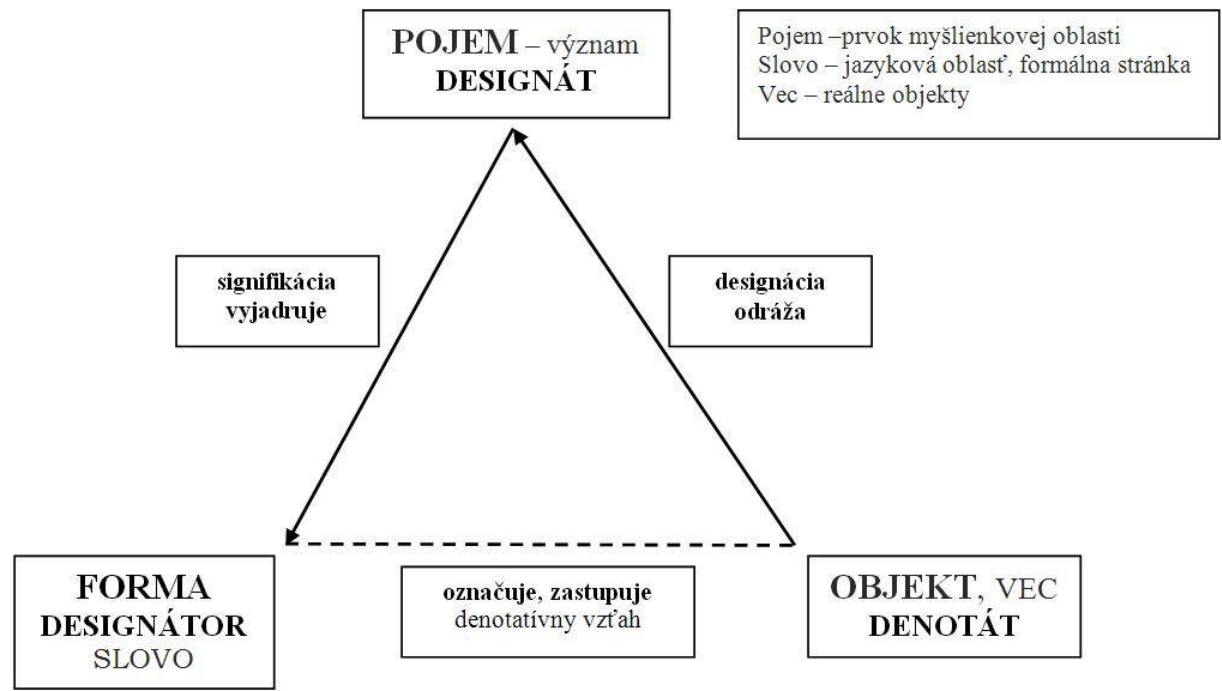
POJEM – význam
DESIGNÁT

Pojem –prvok myšlienkovej oblasti
Slovo – jazyková oblasť, formálna stránka
Vec – reálne objekty

signifikácia
vyjadruje

designácia
odráža

FORMA
DESIGNÁTOR
SLOVO

označuje, zastupuje
denotatívny vzťah

OBJEKT, VEC
DENOTÁT